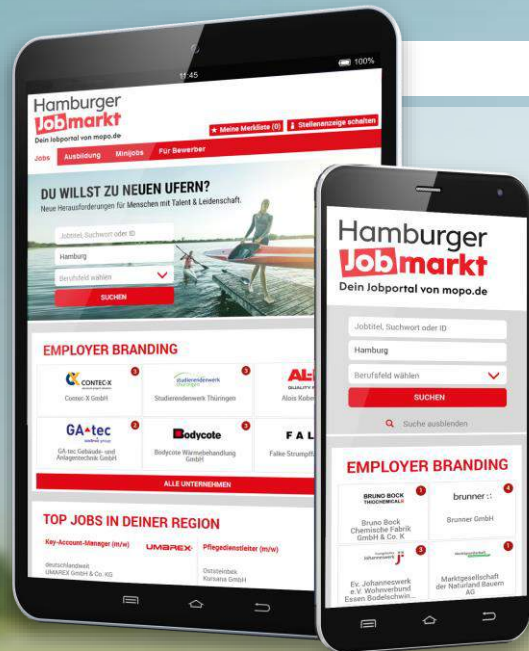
11:45
100%

Hamburger
Jobmarkt
Dein Jobportal von mopo.de

★ Meine Merkliste (0)
Stellenanzeige schalten

Jobs
Ausbildung
Minijobs
Für Bewerber

DU WILLST ZU NEUEN UFERN?
Neue Herausforderungen für Menschen mit Talent & Leidenschaft.

Jobtitel, Suchwort oder ID
Hamburg
Berufsfeld wählen
SUCHEN

EMPLOYER BRANDING

CONTEC-X
Contec-X GmbH
studierendenwerk
Studierendenwerk Thüringen
AL
Alois Kober
GA-tec
GA-tec Gebäude- und Anlagentechnik GmbH
Bodycote
Bodycote Wärmebehandlung GmbH
FAL
Falke Strumpffa
ALLE UNTERNEHMEN

TOP JOBS IN DEINER REGION

Key-Account-Manager (m/w)
UMAREX
deutschlandweit
UMAREX GmbH & Co. KG
Pflegedienstleiter (m/w)
Oststeinbek
Kursana GmbH

Hamburger
Jobmarkt
Dein Jobportal von mopo.de

Jobtitel, Suchwort oder ID
Hamburg
Berufsfeld wählen
SUCHEN
Suche ausblenden

EMPLOYER BRANDING

BRUNO BOCK THIOCHEMICALS
Bruno Bock Chemische Fabrik GmbH & Co. K
brunner
Brunner GmbH
Ev. Johanneswerk e.V. Wohnverbund Essen Bodelschwi...
Marktgesellschaft der Naturland Bauern AG